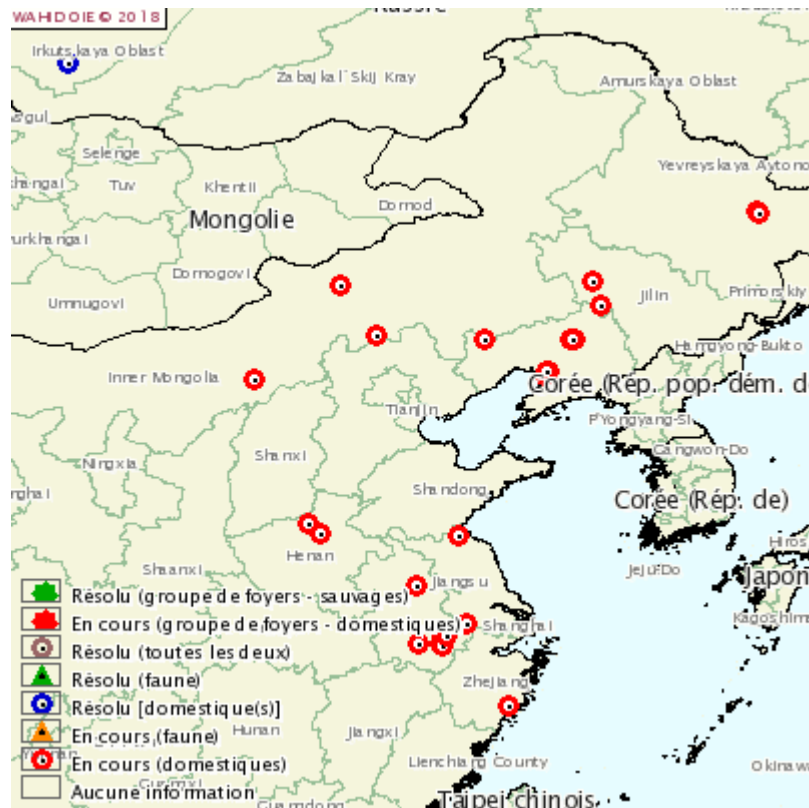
WAHIDOIE © 2018

Russie
Irkutskaya Oblast
Zabajkal'Skij Kray
Amurskaya Oblast
Selenge
Tuv
Khentii
Dornod
Yevreyskaya Aytono
Mongolie
Dornogovi
Jilin
Primorskiy
Umnugovi
Hamgyong-Bukto
Inner Mongolia
Corée (Rép. pop. dém. d
Tianjin
P'Yongyang-Si
Ningxia
Shanxi
Kangwon-Do
Shandong
Corée (Rép. de)
Henan
Shaanxi
Jeju-Do
Japon
Jiangsu
Shanghai
Kagoshima
Zhejiang
Hunan
Jiangxi
Lienchiang County
Okinawa
Taipei chinois
Guangdong

Résolu (groupe de foyers - sauvages)
En cours (groupe de foyers - domestiques)
Résolu (toutes les deux)
Résolu (faune)
Résolu [domestique(s)]
En cours (faune)
En cours (domestiques)
Aucune information